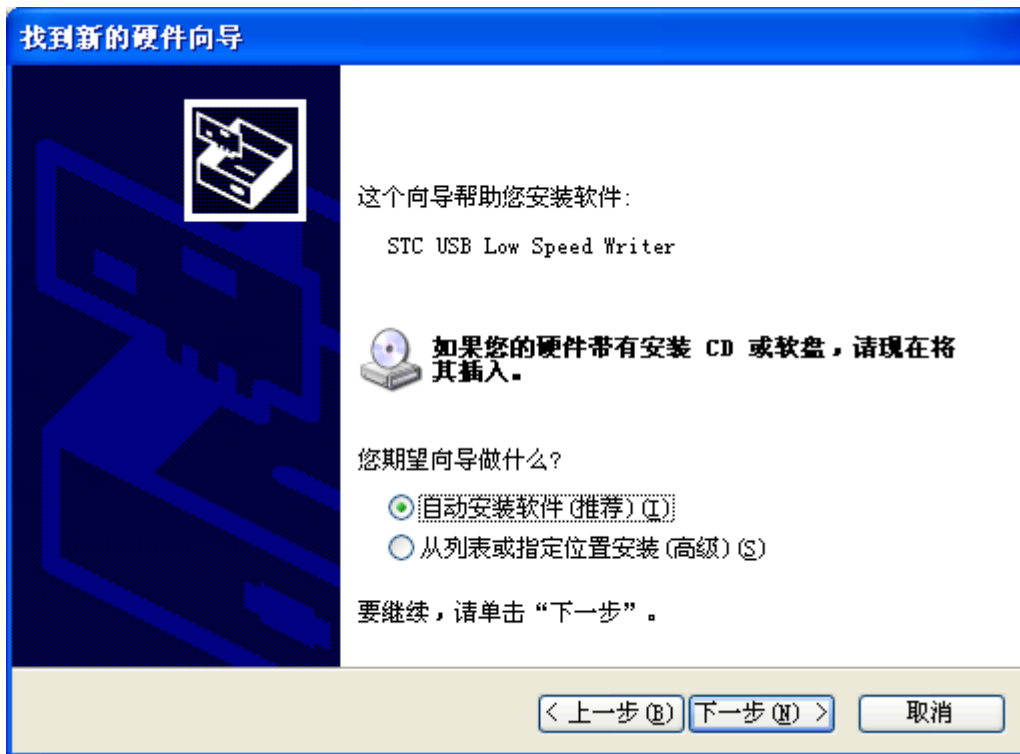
找到新的硬件向导

这个向导帮助您安装软件:

STC USB Low Speed Writer

如果您的硬件带有安装 CD 或软盘，请现在将其插入。

您期望向导做什么?

自动安装软件 (推荐) (I)

从列表或指定位置安装 (高级) (S)

要继续，请单击“下一步”。

< 上一步 (B) | 下一步 (N) > | 取消